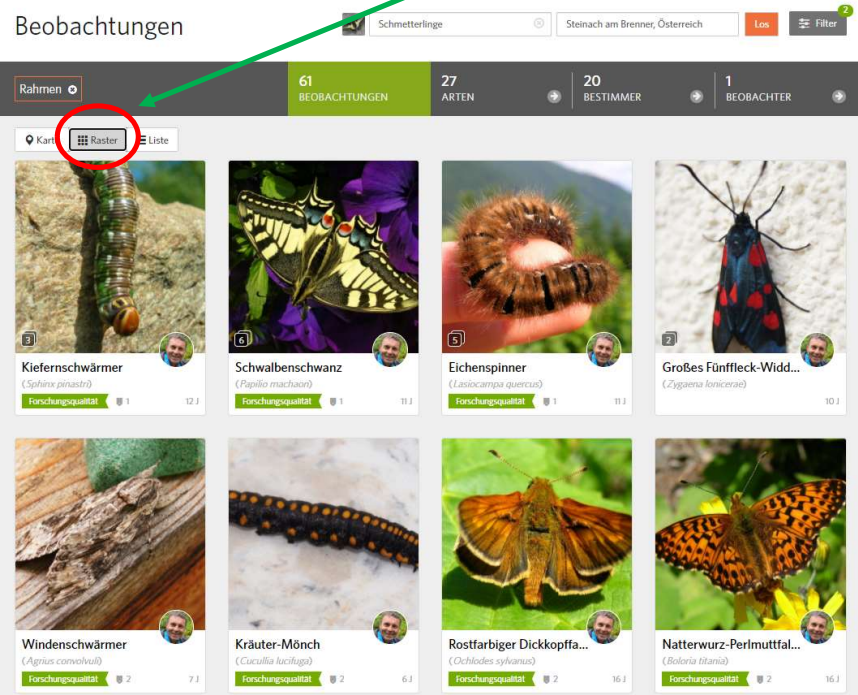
Beobachtungen

Schmetterlinge

Steinach am Brenner, Österreich

Los

Filter 2

Rahmen

61
BEOBACHTUNGEN

27
ARTEN

20
BESTIMMER

1
BEOBACHTER

Karte

Raster

Liste

3
Kiefernschwärmer
(Sphinx pinastri)
Forschungsqualität 1 12 J

6
Schwalbenschwanz
(Papilio machaon)
Forschungsqualität 1 11 J

5
Eichenspinner
(Lasiocampa quercus)
Forschungsqualität 1 11 J

2
Großes Fünffleck-Widd...
(Zygaena lonicerae)
10 J

Windenschwärmer
(Agrius convolvuli)
Forschungsqualität 2 7 J

Kräuter-Mönch
(Cucullia lucifuga)
Forschungsqualität 2 6 J

Rostfarbiger Dickkopffa...
(Ochlodes sylvanus)
Forschungsqualität 2 16 J

Natterwurz-Perlmuttfal...
(Boloria titania)
Forschungsqualität 2 16 J